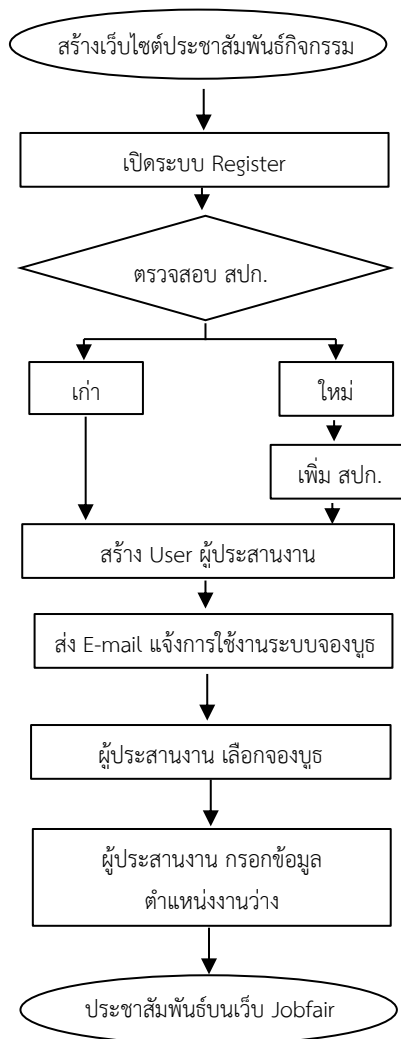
สร้างเว็บไซต์ประชาสัมพันธ์กิจกรรม

เปิดระบบ Register

ตรวจสอบ สปก.

เก่า

ใหม่

เพิ่ม สปก.

สร้าง User ผู้ประสานงาน

ส่ง E-mail แจ้งการใช้งานระบบจองบูธ

ผู้ประสานงาน เลือกจองบูธ

ผู้ประสานงาน กรอกข้อมูล ตำแหน่งงานว่าง

ประชาสัมพันธ์บนเว็บ Jobfair